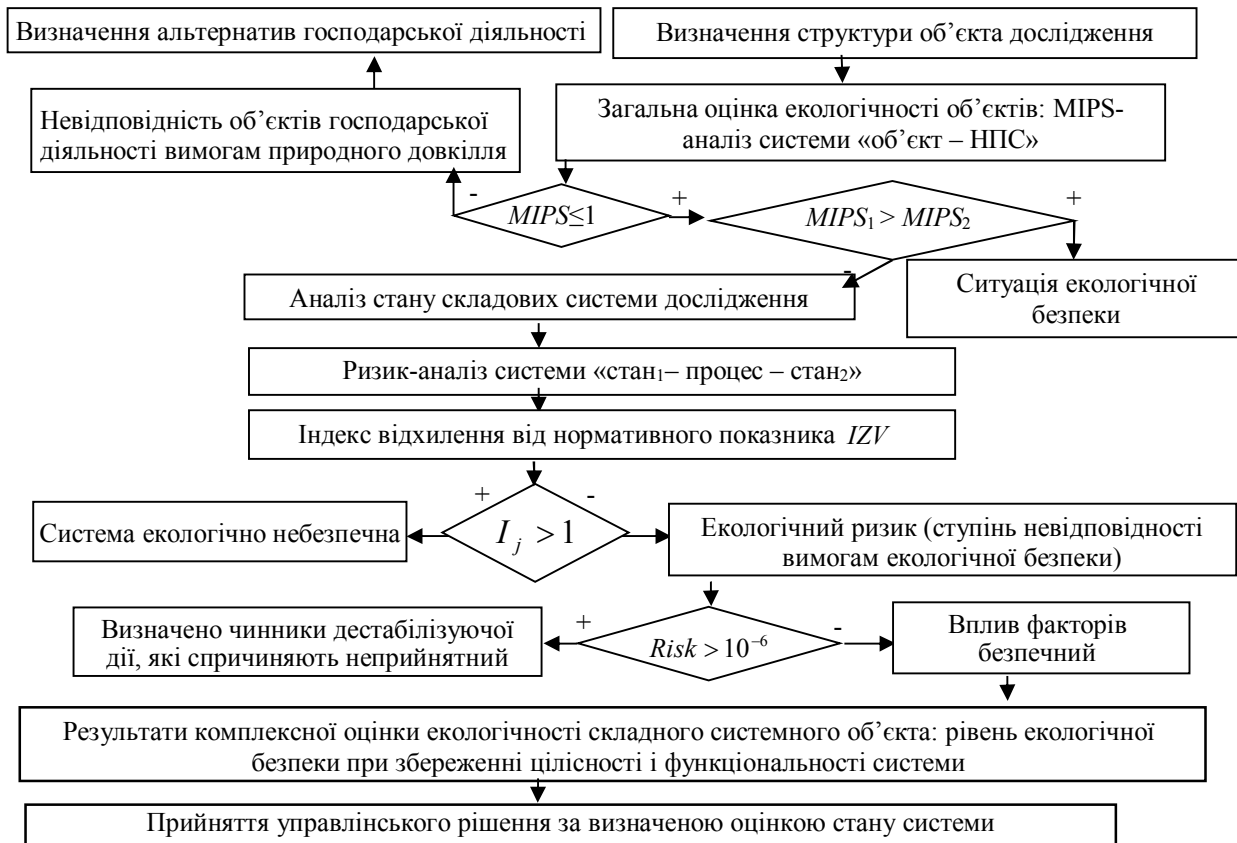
Визначення альтернатив господарської діяльності

Визначення структури об'єкта дослідження

Невідповідність об'єктів господарської діяльності вимогам природного довкілля

Загальна оцінка екологічності об'єктів: MIPS-аналіз системи «об'єкт – НПС»

-

$MIPS \leq 1$

+

$MIPS_1 > MIPS_2$

+

-

Аналіз стану складових системи дослідження

Ситуація екологічної безпеки

Ризик-аналіз системи «стан$_1$– процес – стан$_2$»

Індекс відхилення від нормативного показника $IZV$

+

-

Система екологічно небезпечна

$I_j > 1$

Екологічний ризик (ступінь невідповідності вимогам екологічної безпеки)

+

-

Визначено чинники дестабілізуючої дії, які спричиняють неприйнятний

$Risk > 10^{-6}$

Вплив факторів безпечний

Результати комплексної оцінки екологічності складного системного об'єкта: рівень екологічної безпеки при збереженні цілісності і функціональності системи

Прийняття управлінського рішення за визначеною оцінкою стану системи